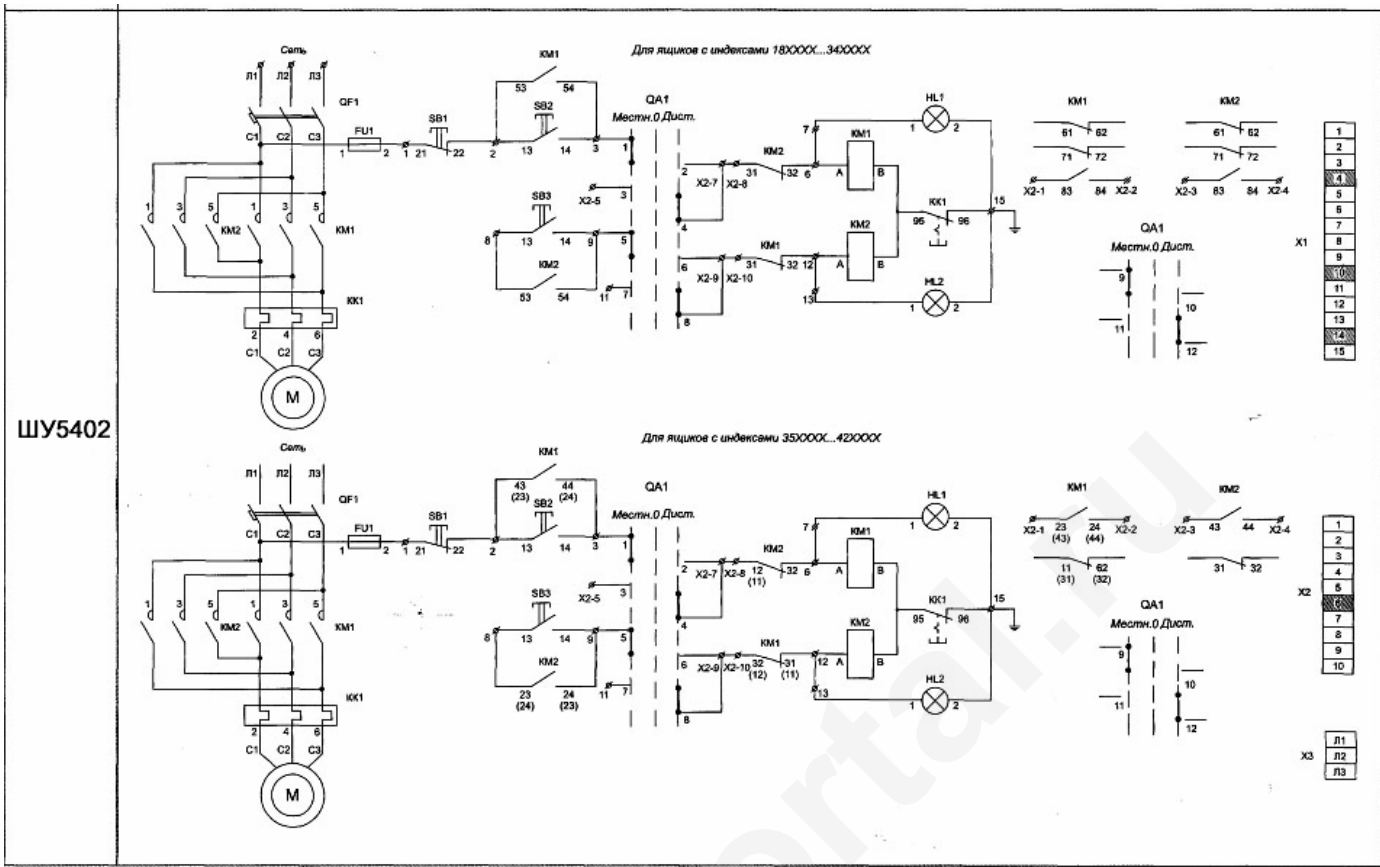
ШУ5402

Для ящиков с индексами 18XXXX...34XXXX

Сеть
Л1 Л2 Л3
QF1
C1 C2 C3
FU1
1 2
SB1
1 21 22
KM1
53 54
SB2
2 13 14 3
QA1
Местн.0.Дист.
1
SB3
X2-5 3
8 13 14 9 5
KM2
53 54
11 7
1 3 5 1 3 5
KM2 KM1
KK1
2 4 6
C1 C2 C3
M
2 X2-7 X2-8 31 KM2 32 6
4
6 X2-9 X2-10 31 KM1 32 12
8
7
13
KM1
A B
KM2
A B
HL1
1 2
KK1
95 96
15
HL2
1 2
KM1
61 62
71 72
X2-1 83 84 X2-2
KM2
61 62
71 72
X2-3 83 84 X2-4
QA1
Местн.0.Дист.
9
11
10
12

| 1 |
|---|
| 2 |
| 3 |
| 4 |
| 5 |
| 6 |
| 7 |
| 8 |
| 9 |
| 10 |
| 11 |
| 12 |
| 13 |
| 14 |
| 15 |

X1

Для ящиков с индексами 35XXXX...42XXXX

Сеть
Л1 Л2 Л3
QF1
C1 C2 C3
FU1
1 2
SB1
1 21 22
KM1
43 (23) 44 (24)
SB2
2 13 14 3
QA1
Местн.0.Дист.
1
SB3
X2-5 3
8 13 14 9 5
KM2
23 (24) 24 (23)
11 7
1 3 5 1 3 5
KM2 KM1
KK1
2 4 6
C1 C2 C3
M
2 X2-7 X2-8 12 (11) KM2 32 6
4
6 X2-9 X2-10 32 (12) KM1 31 (11) 12
8
7
13
KM1
A B
KM2
A B
HL1
1 2
KK1
95 96
15
HL2
1 2
KM1
X2-1 23 (43) 24 (44) X2-2
11 (31) 62 (32)
KM2
X2-3 43 44 X2-4
31 32
QA1
Местн.0.Дист.
9
11
10
12

| 1 |
|---|
| 2 |
| 3 |
| 4 |
| 5 |
| 6 |
| 7 |
| 8 |
| 9 |
| 10 |

X2

| Л1 |
|---|
| Л2 |
| Л3 |

X3